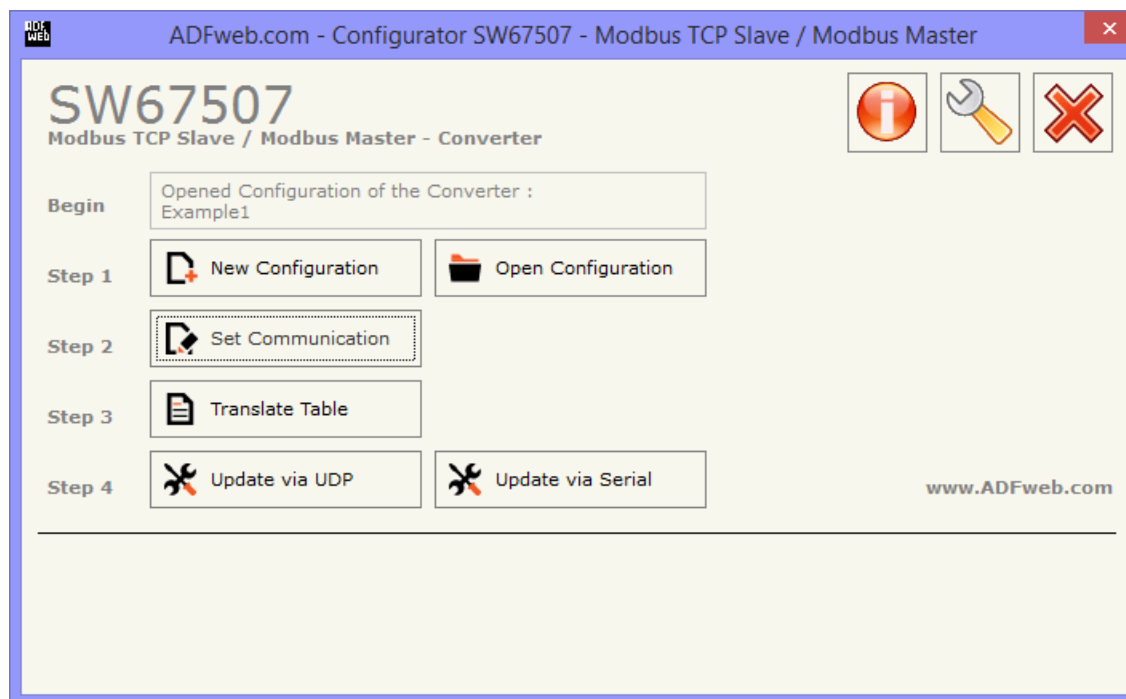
ADF web

ADFweb.com - Configurator SW67507 - Modbus TCP Slave / Modbus Master

SW67507
Modbus TCP Slave / Modbus Master - Converter

Begin
Opened Configuration of the Converter :
Example1

Step 1
New Configuration
Open Configuration

Step 2
Set Communication

Step 3
Translate Table

Step 4
Update via UDP
Update via Serial

www.ADFweb.com